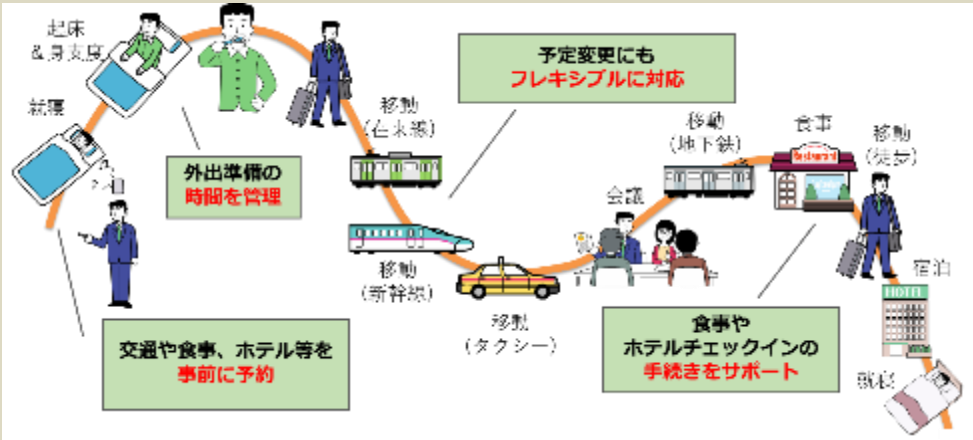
起床
＆身支度

就寝

入眠

外出準備の
時間を管理

交通や食事、ホテル等を
事前に予約

移動
（在来線）

予定変更にも
フレキシブルに対応

移動
（新幹線）

移動
（タクシー）

会議

移動
（地下鉄）

食事

Restaurant

移動
（徒歩）

宿泊

HOTEL

食事や
ホテルチェックインの
手続きをサポート

就寝